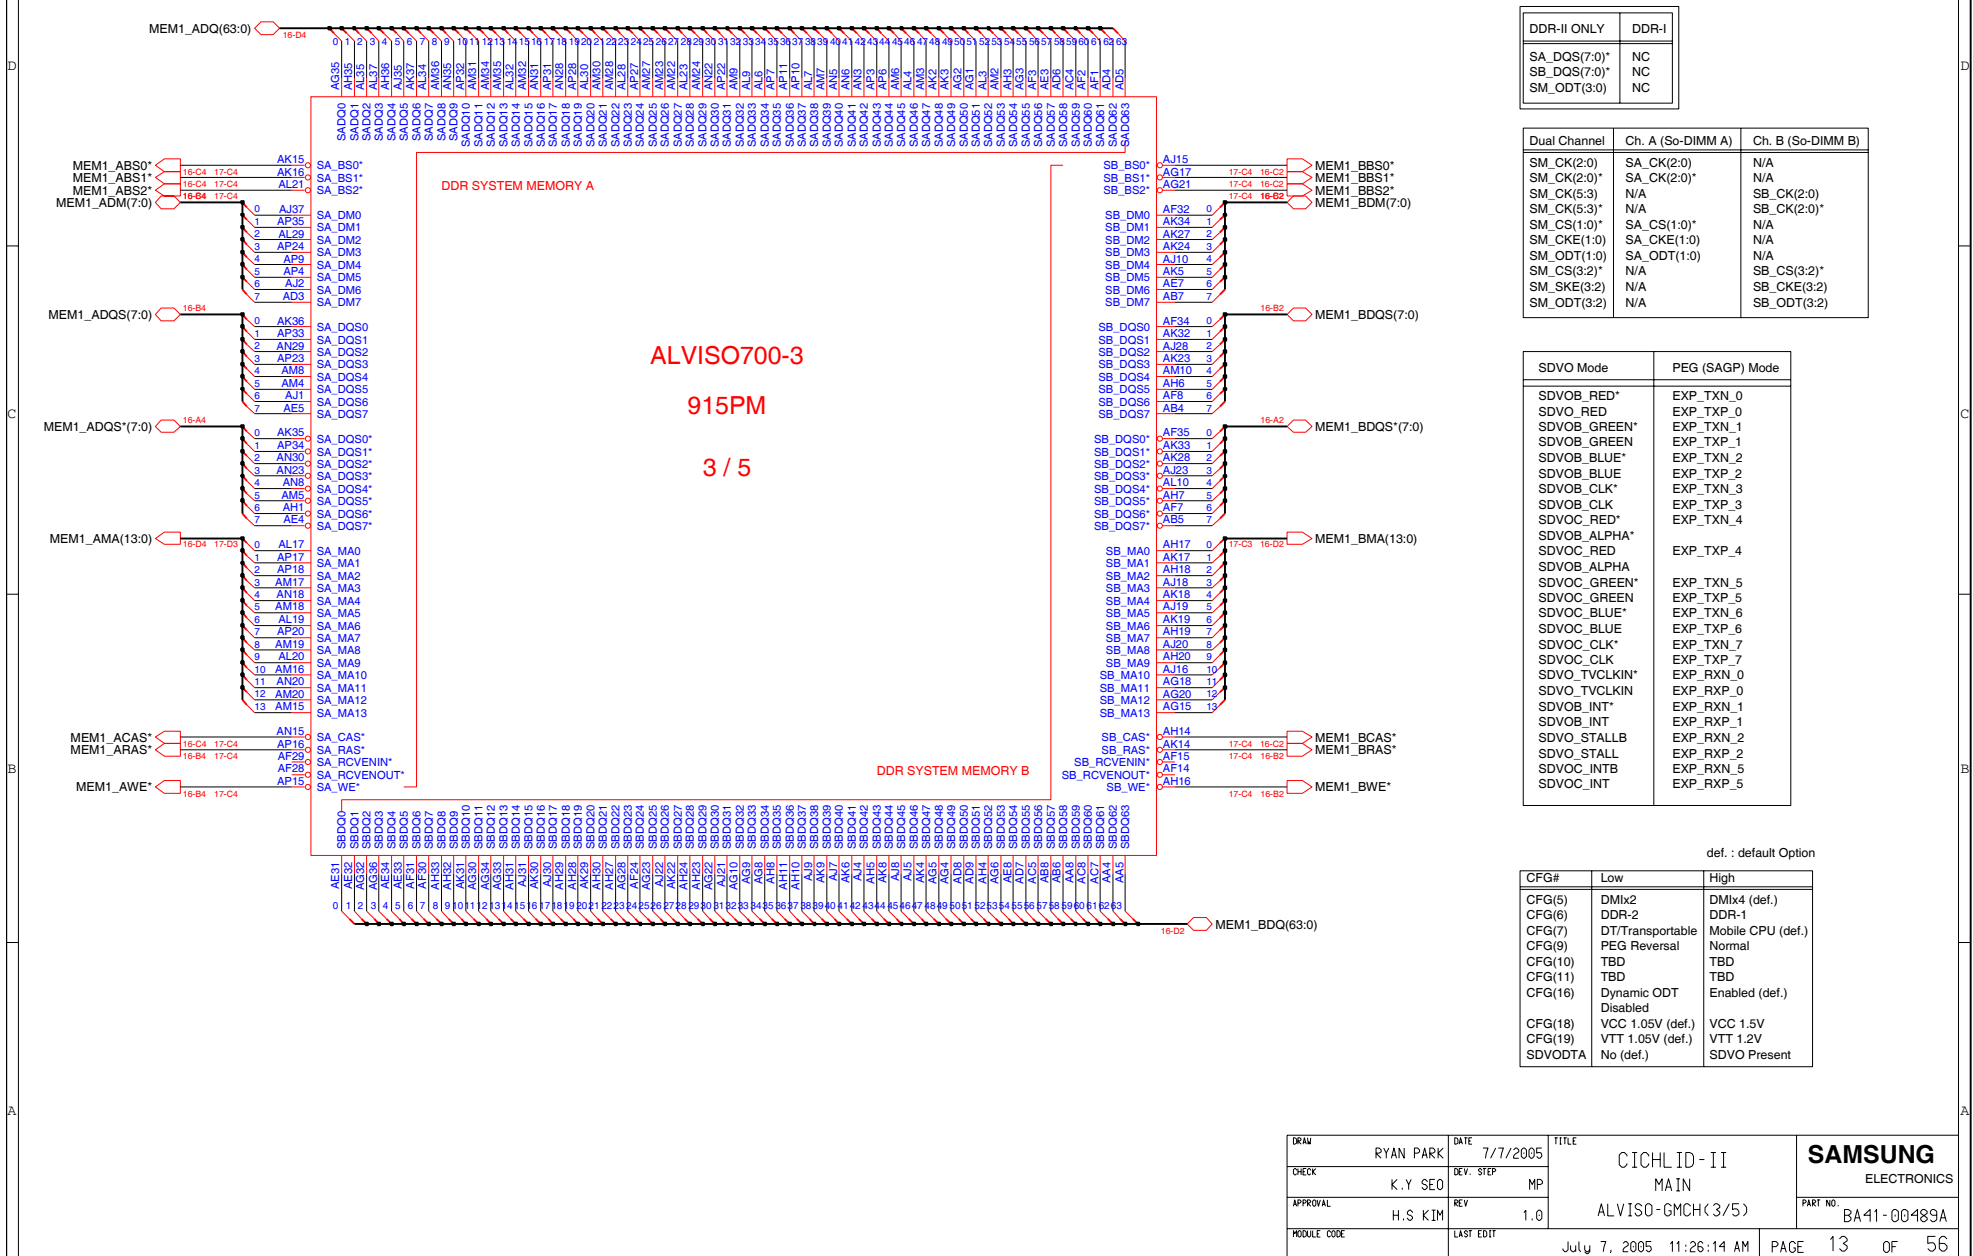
MEM1_ADQ(63:0) 16-D4

0 1 2 3 4 5 6 7 8 9 10 11 12 13 14 15 16 17 18 19 20 21 22 23 24 25 26 27 28 29 30 31 32 33 34 35 36 37 38 39 40 41 42 43 44 45 46 47 48 49 50 51 52 53 54 55 56 57 58 59 60 61 62 63

AG35 AH35 AL35 AL37 AH36 AJ35 AK37 AL34 AM36 AN35 AP32 AM31 AM34 AM35 AL32 AM32 AN31 AP31 AN28 AP28 AL30 AM30 AM28 AL28 AP27 AM27 AM23 AM22 AL23 AM24 AN22 AP22 AM9 AL9 AL6 AP7 AP11 AP10 AL7 AM7 AN5 AN6 AN3 AP3 AP6 AM6 AL4 AM3 AK2 AK3 AG2 AG1 AL3 AM2 AH3 AG3 AF3 AE3 AD6 AC4 AF2 AF1 AD4 AD5

SADQ0 SADQ1 SADQ2 SADQ3 SADQ4 SADQ5 SADQ6 SADQ7 SADQ8 SADQ9 SADQ10 SADQ11 SADQ12 SADQ13 SADQ14 SADQ15 SADQ16 SADQ17 SADQ18 SADQ19 SADQ20 SADQ21 SADQ22 SADQ23 SADQ24 SADQ25 SADQ26 SADQ27 SADQ28 SADQ29 SADQ30 SADQ31 SADQ32 SADQ33 SADQ34 SADQ35 SADQ36 SADQ37 SADQ38 SADQ39 SADQ40 SADQ41 SADQ42 SADQ43 SADQ44 SADQ45 SADQ46 SADQ47 SADQ48 SADQ49 SADQ50 SADQ51 SADQ52 SADQ53 SADQ54 SADQ55 SADQ56 SADQ57 SADQ58 SADQ59 SADQ60 SADQ61 SADQ62 SADQ63

MEM1_ABS0* 16-C4 17-C4 AK15 SA_BS0*
MEM1_ABS1* 16-C4 17-C4 AK16 SA_BS1*
MEM1_ABS2* 16-C4 17-C4 AL21 SA_BS2*
MEM1_ADM(7:0) 16-B4 17-C4
0 AJ37 SA_DM0
1 AP35 SA_DM1
2 AL29 SA_DM2
3 AP24 SA_DM3
4 AP9 SA_DM4
5 AP4 SA_DM5
6 AJ2 SA_DM6
7 AD3 SA_DM7
MEM1_ADQS(7:0) 16-B4
0 AK36 SA_DQS0
1 AP33 SA_DQS1
2 AN29 SA_DQS2
3 AP23 SA_DQS3
4 AM8 SA_DQS4
5 AM4 SA_DQS5
6 AJ1 SA_DQS6
7 AE5 SA_DQS7
MEM1_ADQS*(7:0) 16-A4
0 AK35 SA_DQS0*
1 AP34 SA_DQS1*
2 AN30 SA_DQS2*
3 AN23 SA_DQS3*
4 AN8 SA_DQS4*
5 AM5 SA_DQS5*
6 AH1 SA_DQS6*
7 AE4 SA_DQS7*
MEM1_AMA(13:0) 16-D4 17-D3
0 AL17 SA_MA0
1 AP17 SA_MA1
2 AP18 SA_MA2
3 AM17 SA_MA3
4 AN18 SA_MA4
5 AM18 SA_MA5
6 AL19 SA_MA6
7 AP20 SA_MA7
8 AM19 SA_MA8
9 AL20 SA_MA9
10 AM16 SA_MA10
11 AN20 SA_MA11
12 AM20 SA_MA12
13 AM15 SA_MA13
MEM1_ACAS* 16-C4 17-C4 AN15 SA_CAS*
MEM1_ARAS* 16-B4 17-C4 AP16 SA_RAS*
AF29 SA_RCVENIN*
AF28 SA_RCVENOUT*
MEM1_AWE* 16-B4 17-C4 AP15 SA_WE*

DDR SYSTEM MEMORY A

ALVISO700-3

915PM

3 / 5

DDR SYSTEM MEMORY B

SB_BS0* AJ15 17-C4 16-C2 MEM1_BBS0*
SB_BS1* AG17 17-C4 16-C2 MEM1_BBS1*
SB_BS2* AG21 17-C4 16-C2 MEM1_BBS2*
17-C4 16-B2 MEM1_BDM(7:0)
SB_DM0 AF32 0
SB_DM1 AK34 1
SB_DM2 AK27 2
SB_DM3 AK24 3
SB_DM4 AJ10 4
SB_DM5 AK5 5
SB_DM6 AE7 6
SB_DM7 AB7 7
16-B2 MEM1_BDQS(7:0)
SB_DQS0 AF34 0
SB_DQS1 AK32 1
SB_DQS2 AJ28 2
SB_DQS3 AK23 3
SB_DQS4 AM10 4
SB_DQS5 AH6 5
SB_DQS6 AF8 6
SB_DQS7 AB4 7
16-A2 MEM1_BDQS*(7:0)
SB_DQS0* AF35 0
SB_DQS1* AK33 1
SB_DQS2* AK28 2
SB_DQS3* AJ23 3
SB_DQS4* AL10 4
SB_DQS5* AH7 5
SB_DQS6* AF7 6
SB_DQS7* AB5 7
17-C3 16-D2 MEM1_BMA(13:0)
SB_MA0 AH17 0
SB_MA1 AK17 1
SB_MA2 AH18 2
SB_MA3 AJ18 3
SB_MA4 AK18 4
SB_MA5 AJ19 5
SB_MA6 AK19 6
SB_MA7 AH19 7
SB_MA8 AJ20 8
SB_MA9 AH20 9
SB_MA10 AJ16 10
SB_MA11 AG18 11
SB_MA12 AG20 12
SB_MA13 AG15 13
SB_CAS* AH14 17-C4 16-C2 MEM1_BCAS*
SB_RAS* AK14 17-C4 16-B2 MEM1_BRAS*
SB_RCVENIN* AF15
SB_RCVENOUT* AF14
SB_WE* AH16 17-C4 16-B2 MEM1_BWE*

SBDQ0 SBDQ1 SBDQ2 SBDQ3 SBDQ4 SBDQ5 SBDQ6 SBDQ7 SBDQ8 SBDQ9 SBDQ10 SBDQ11 SBDQ12 SBDQ13 SBDQ14 SBDQ15 SBDQ16 SBDQ17 SBDQ18 SBDQ19 SBDQ20 SBDQ21 SBDQ22 SBDQ23 SBDQ24 SBDQ25 SBDQ26 SBDQ27 SBDQ28 SBDQ29 SBDQ30 SBDQ31 SBDQ32 SBDQ33 SBDQ34 SBDQ35 SBDQ36 SBDQ37 SBDQ38 SBDQ39 SBDQ40 SBDQ41 SBDQ42 SBDQ43 SBDQ44 SBDQ45 SBDQ46 SBDQ47 SBDQ48 SBDQ49 SBDQ50 SBDQ51 SBDQ52 SBDQ53 SBDQ54 SBDQ55 SBDQ56 SBDQ57 SBDQ58 SBDQ59 SBDQ60 SBDQ61 SBDQ62 SBDQ63

AE31 AE32 AG32 AG36 AE34 AE33 AF31 AF30 AH33 AH32 AK31 AG30 AG34 AG33 AH31 AJ31 AK30 AJ30 AH29 AH28 AK29 AH30 AH27 AG28 AF24 AG23 AJ22 AK22 AH24 AH23 AG22 AJ21 AG10 AG9 AG8 AH8 AH11 AH10 AJ9 AK9 AJ7 AK6 AJ4 AH5 AK8 AJ8 AJ5 AK4 AG5 AG4 AD8 AD9 AH4 AG6 AE8 AD7 AC5 AB8 AB6 AA8 AC8 AC7 AA4 AA5

0 1 2 3 4 5 6 7 8 9 10 11 12 13 14 15 16 17 18 19 20 21 22 23 24 25 26 27 28 29 30 31 32 33 34 35 36 37 38 39 40 41 42 43 44 45 46 47 48 49 50 51 52 53 54 55 56 57 58 59 60 61 62 63

16-D2 MEM1_BDQ(63:0)

| DDR-II ONLY | DDR-I |
|---|---|
| SA_DQS(7:0)* SB_DQS(7:0)* SM_ODT(3:0) | NC NC NC |

| Dual Channel | Ch. A (So-DIMM A) | Ch. B (So-DIMM B) |
|---|---|---|
| SM_CK(2:0) | SA_CK(2:0) | N/A |
| SM_CK(2:0)* | SA_CK(2:0)* | N/A |
| SM_CK(5:3) | N/A | SB_CK(2:0) |
| SM_CK(5:3)* | N/A | SB_CK(2:0)* |
| SM_CS(1:0)* | SA_CS(1:0)* | N/A |
| SM_CKE(1:0) | SA_CKE(1:0) | N/A |
| SM_ODT(1:0) | SA_ODT(1:0) | N/A |
| SM_CS(3:2)* | N/A | SB_CS(3:2)* |
| SM_SKE(3:2) | N/A | SB_CKE(3:2) |
| SM_ODT(3:2) | N/A | SB_ODT(3:2) |

| SDVO Mode | PEG (SAGP) Mode |
|---|---|
| SDVOB_RED* | EXP_TXN_0 |
| SDVO_RED | EXP_TXP_0 |
| SDVOB_GREEN* | EXP_TXN_1 |
| SDVOB_GREEN | EXP_TXP_1 |
| SDVOB_BLUE* | EXP_TXN_2 |
| SDVOB_BLUE | EXP_TXP_2 |
| SDVOB_CLK* | EXP_TXN_3 |
| SDVOB_CLK | EXP_TXP_3 |
| SDVOC_RED* | EXP_TXN_4 |
| SDVOB_ALPHA* | |
| SDVOC_RED | EXP_TXP_4 |
| SDVOB_ALPHA | |
| SDVOC_GREEN* | EXP_TXN_5 |
| SDVOC_GREEN | EXP_TXP_5 |
| SDVOC_BLUE* | EXP_TXN_6 |
| SDVOC_BLUE | EXP_TXP_6 |
| SDVOC_CLK* | EXP_TXN_7 |
| SDVOC_CLK | EXP_TXP_7 |
| SDVO_TVCLKIN* | EXP_RXN_0 |
| SDVO_TVCLKIN | EXP_RXP_0 |
| SDVOB_INT* | EXP_RXN_1 |
| SDVOB_INT | EXP_RXP_1 |
| SDVO_STALLB | EXP_RXN_2 |
| SDVO_STALL | EXP_RXP_2 |
| SDVOC_INTB | EXP_RXN_5 |
| SDVOC_INT | EXP_RXP_5 |

def. : default Option

| CFG# | Low | High |
|---|---|---|
| CFG(5) | DMIx2 | DMIx4 (def.) |
| CFG(6) | DDR-2 | DDR-1 |
| CFG(7) | DT/Transportable | Mobile CPU (def.) |
| CFG(9) | PEG Reversal | Normal |
| CFG(10) | TBD | TBD |
| CFG(11) | TBD | TBD |
| CFG(16) | Dynamic ODT Disabled | Enabled (def.) |
| CFG(18) | VCC 1.05V (def.) | VCC 1.5V |
| CFG(19) | VTT 1.05V (def.) | VTT 1.2V |
| SDVODTA | No (def.) | SDVO Present |

DRAW RYAN PARK DATE 7/7/2005 TITLE CICHLID-II MAIN ALVISO-GMCH(3/5) SAMSUNG ELECTRONICS
CHECK K.Y SEO DEV. STEP MP
APPROVAL H.S KIM REV 1.0 PART NO. BA41-00489A
MODULE CODE LAST EDIT July 7, 2005 11:26:14 AM PAGE 13 OF 56